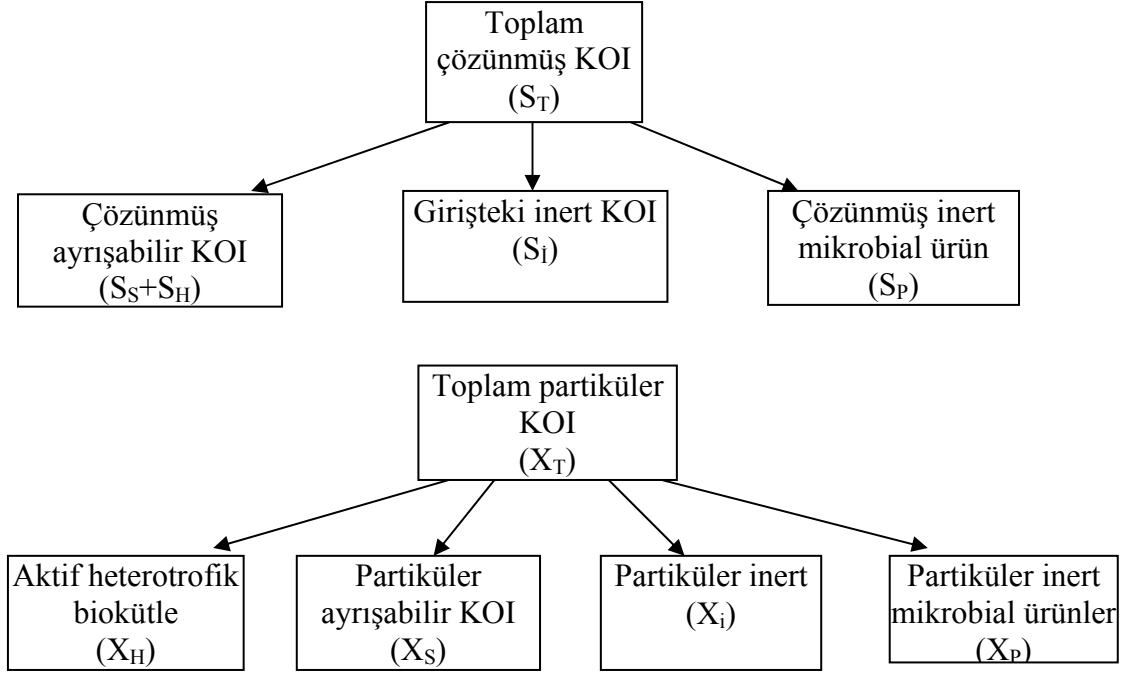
Toplam çözünmüş KOI ($S_T$)

Çözünmüş ayrışabilir KOI ($S_S+S_H$)

Girişteki inert KOI ($S_i$)

Çözünmüş inert mikrobial ürün ($S_P$)

Toplam partiküler KOI ($X_T$)

Aktif heterotrofik biokütle ($X_H$)

Partiküler ayrışabilir KOI ($X_S$)

Partiküler inert ($X_i$)

Partiküler inert mikrobial ürünler ($X_P$)